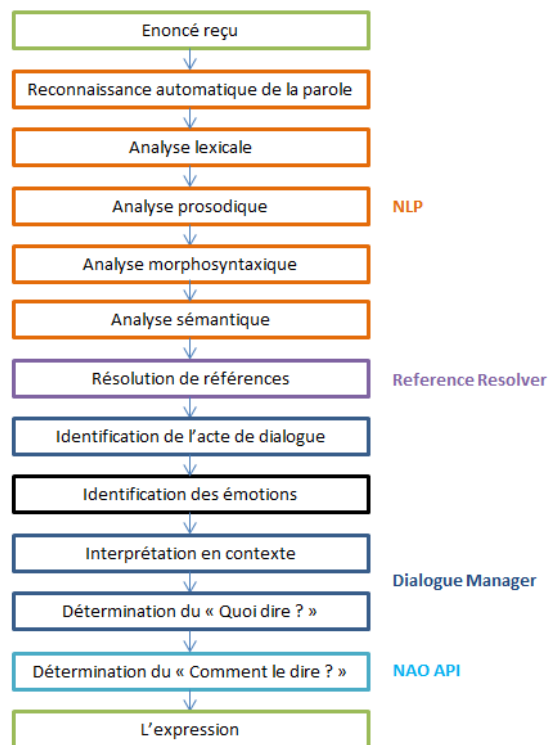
Enoncé reçu

Reconnaissance automatique de la parole

Analyse lexicale

Analyse prosodique

NLP

Analyse morphosyntaxique

Analyse sémantique

Résolution de références

Reference Resolver

Identification de l'acte de dialogue

Identification des émotions

Interprétation en contexte

Dialogue Manager

Détermination du « Quoi dire ? »

Détermination du « Comment le dire ? »

NAO API

L'expression